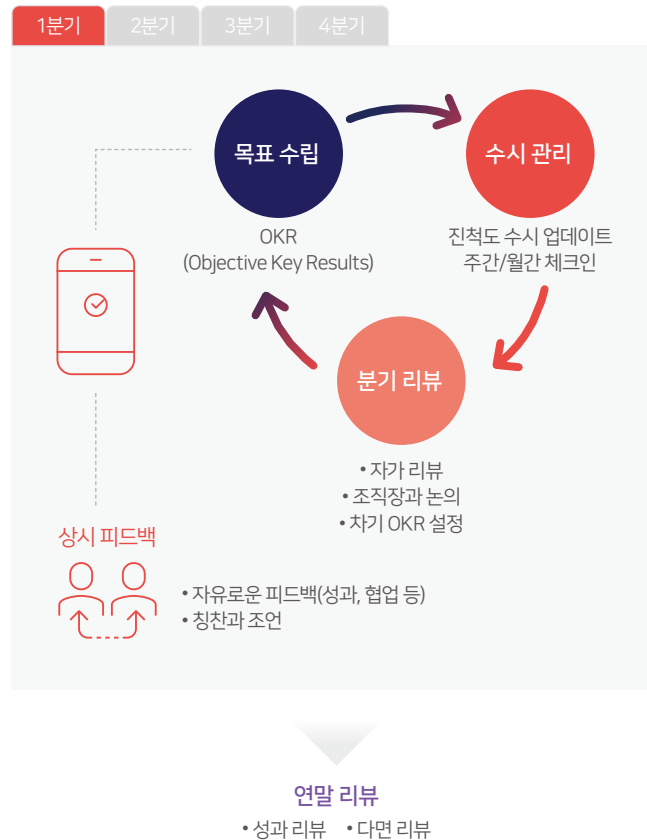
1분기 2분기 3분기 4분기

목표 수립

OKR
(Objective Key Results)

수시 관리

진척도 수시 업데이트
주간/월간 체크인

분기 리뷰

• 자가 리뷰
• 조직장과 논의
• 차기 OKR 설정

상시 피드백

• 자유로운 피드백(성과, 협업 등)
• 칭찬과 조언

연말 리뷰

• 성과 리뷰 • 다면 리뷰